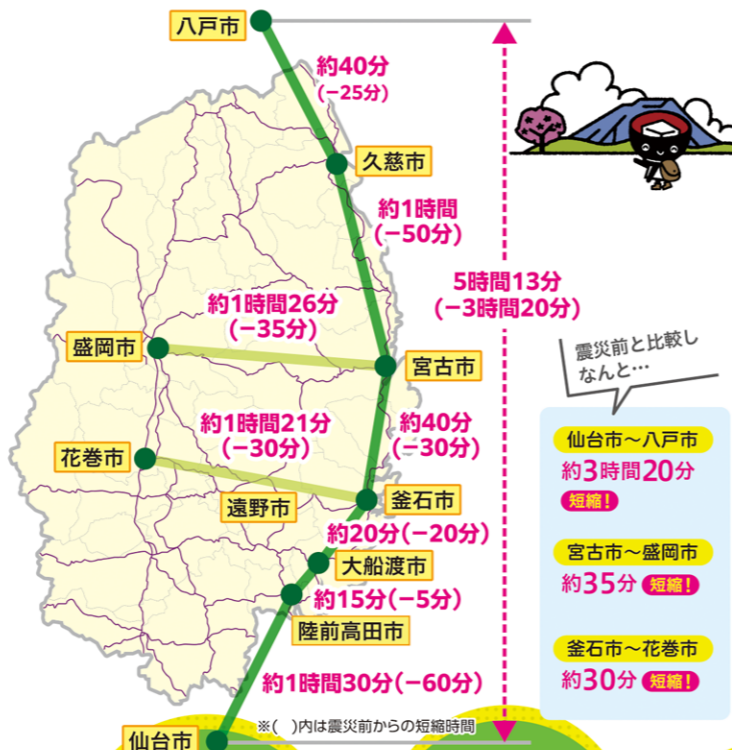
八戸市

約40分
(−25分)

久慈市

約1時間
(−50分)

5時間13分
(−3時間20分)

約1時間26分
(−35分)

盛岡市

宮古市

約1時間21分
(−30分)

約40分
(−30分)

花巻市

釜石市

遠野市

約20分(−20分)

大船渡市

約15分(−5分)

陸前高田市

約1時間30分(−60分)

仙台市

※( )内は震災前からの短縮時間

震災前と比較しなんと…

仙台市〜八戸市
約3時間20分
短縮!

宮古市〜盛岡市
約35分 短縮!

釜石市〜花巻市
約30分 短縮!